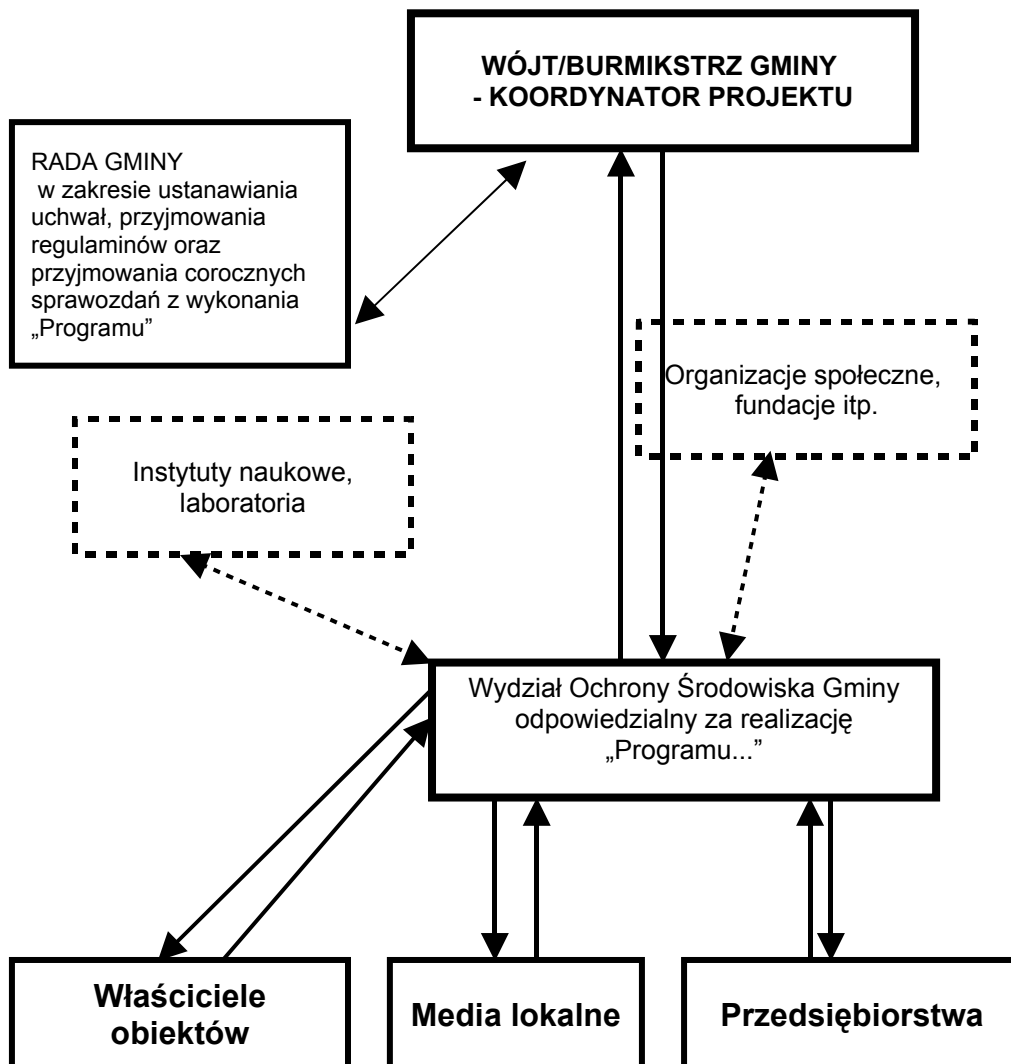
WÓJT/BURMIKSTRZ GMINY
- KOORDYNATOR PROJEKTU

RADA GMINY
w zakresie ustanawiania uchwał, przyjmowania regulaminów oraz przyjmowania corocznych sprawozdań z wykonania „Programu"

Organizacje społeczne, fundacje itp.

Instytuty naukowe, laboratoria

Wydział Ochrony Środowiska Gminy odpowiedzialny za realizację „Programu..."

Właściciele obiektów

Media lokalne

Przedsiębiorstwa